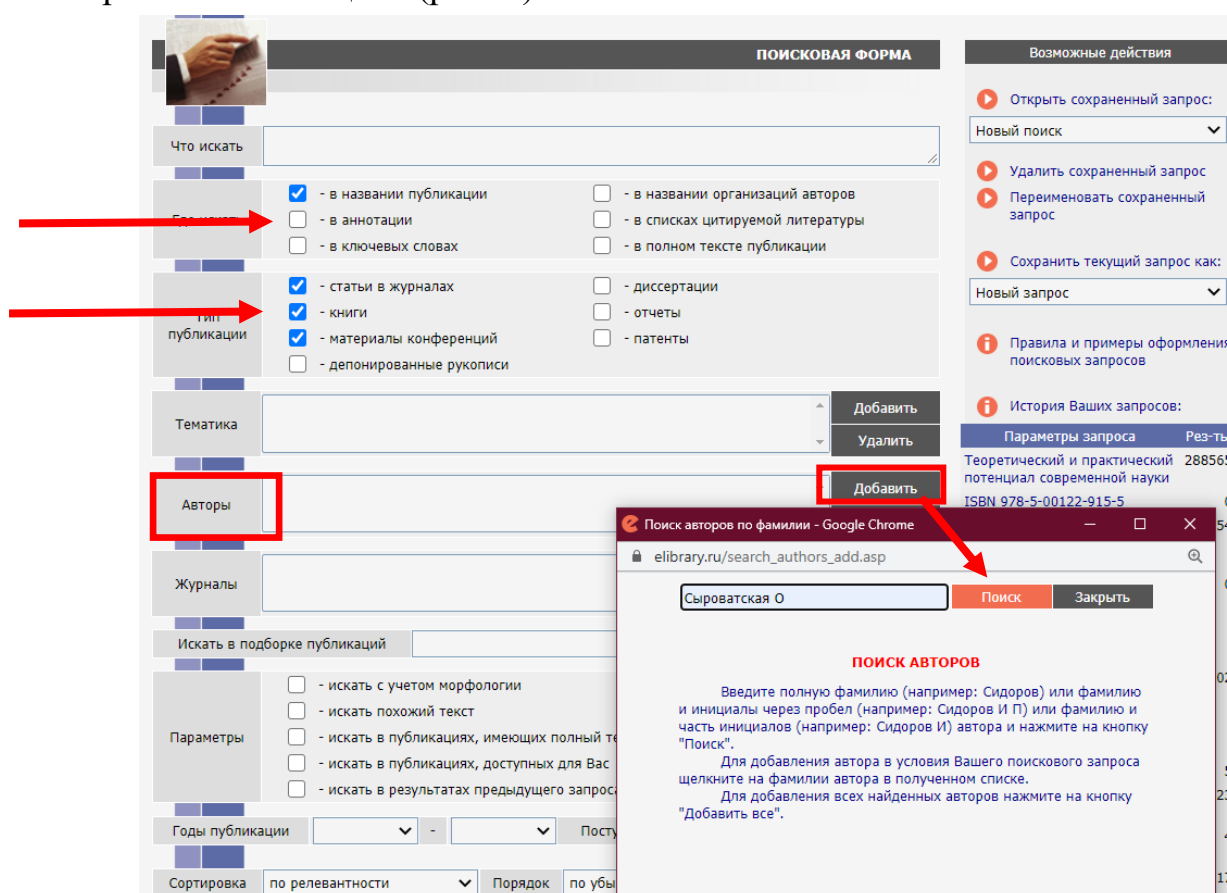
ПОИСКОВАЯ ФОРМА

Что искать

Где искать
- в названии публикации
- в аннотации
- в ключевых словах
- в названии организаций авторов
- в списках цитируемой литературы
- в полном тексте публикации

Тип публикации
- статьи в журналах
- книги
- материалы конференций
- депонированные рукописи
- диссертации
- отчеты
- патенты

Тематика
Добавить
Удалить

Авторы
Добавить

Журналы

Искать в подборке публикаций

Параметры
- искать с учетом морфологии
- искать похожий текст
- искать в публикациях, имеющих полный те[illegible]
- искать в публикациях, доступных для Вас
- искать в результатах предыдущего запроса

Годы публикации
-
Посту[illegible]

Сортировка
по релевантности
Порядок
по убы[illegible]

Возможные действия
Открыть сохраненный запрос:
Новый поиск
Удалить сохраненный запрос
Переименовать сохраненный запрос
Сохранить текущий запрос как:
Новый запрос
Правила и примеры оформления поисковых запросов
История Ваших запросов:

| Параметры запроса | Рез-ты |
|---|---|
| Теоретический и практический потенциал современной науки | 288565 |
| ISBN 978-5-00122-915-5 | |

Поиск авторов по фамилии - Google Chrome
elibrary.ru/search_authors_add.asp
Сыроватская О
Поиск
Закрыть

ПОИСК АВТОРОВ

Введите полную фамилию (например: Сидоров) или фамилию и инициалы через пробел (например: Сидоров И П) или фамилию и часть инициалов (например: Сидоров И) автора и нажмите на кнопку "Поиск".

Для добавления автора в условия Вашего поискового запроса щелкните на фамилии автора в полученном списке.

Для добавления всех найденных авторов нажмите на кнопку "Добавить все".